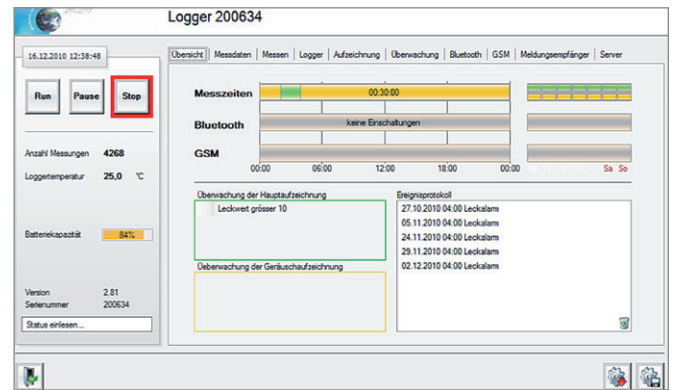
Logger 200634

16.12.2010 12:38:48

Run
Pause
Stop

Anzahl Messungen 4268
Loggertemperatur 25,0 °C

Batteriekapazität 84%

Version 2.81
Serienummer 200634

Status einlesen...

Übersicht | Messdaten | Messen | Logger | Aufzeichnung | Überwachung | Bluetooth | GSM | Meldungsempfänger | Server

Messzeiten
00:30:00
Bluetooth
keine Einschaltungen
GSM
00:00 06:00 12:00 18:00 00:00
Sa So

Überwachung der Hauptaufzeichnung
Leckwert grösser 10

Ueberwachung der Geräuschaufzeichnung

Ereignisprotokoll
27.10.2010 04:00 Leckalarm
05.11.2010 04:00 Leckalarm
24.11.2010 04:00 Leckalarm
29.11.2010 04:00 Leckalarm
02.12.2010 04:00 Leckalarm